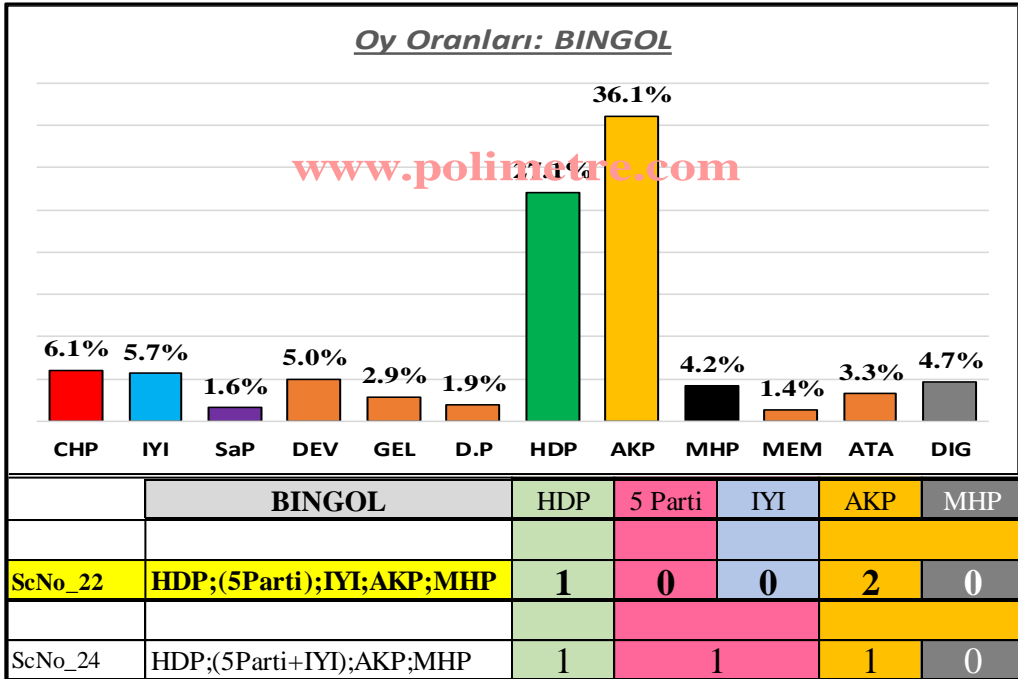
Oy Oranları: BINGOL

www.polimetre.com

| CHP | IYI | SaP | DEV | GEL | D.P | HDP | AKP | MHP | MEM | ATA | DIG |
|---|---|---|---|---|---|---|---|---|---|---|---|
| 6.1% | 5.7% | 1.6% | 5.0% | 2.9% | 1.9% | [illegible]% | 36.1% | 4.2% | 1.4% | 3.3% | 4.7% |

| | BINGOL | HDP | 5 Parti | IYI | AKP | MHP |
|---|---|---|---|---|---|---|
| | | | | | | |
| ScNo_22 | HDP;(5Parti);IYI;AKP;MHP | 1 | 0 | 0 | 2 | 0 |
| | | | | | | |
| ScNo_24 | HDP;(5Parti+IYI);AKP;MHP | 1 | 1 | | 1 | 0 |